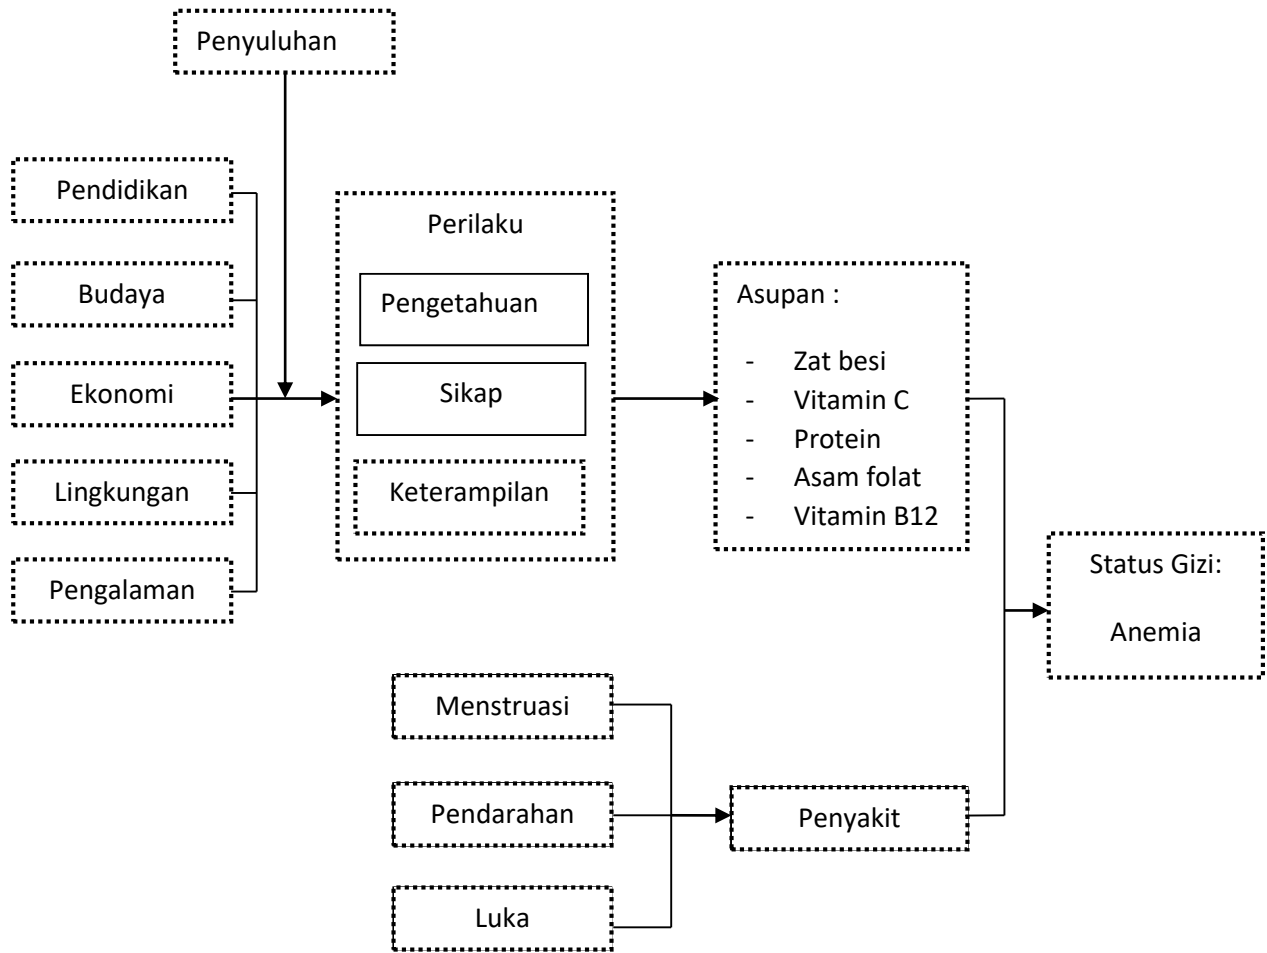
Penyuluhan

Pendidikan

Budaya

Ekonomi

Lingkungan

Pengalaman

Perilaku

Pengetahuan

Sikap

Keterampilan

Asupan :

- Zat besi
- Vitamin C
- Protein
- Asam folat
- Vitamin B12

Status Gizi:

Anemia

Menstruasi

Pendarahan

Luka

Penyakit